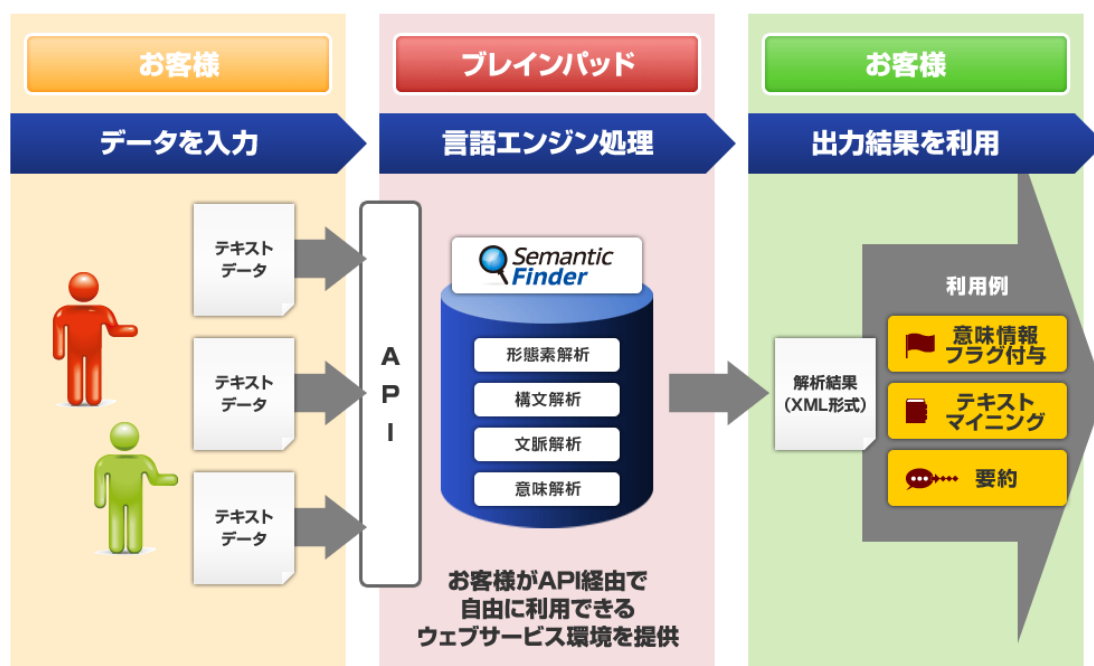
お客様

データを入力

テキストデータ

テキストデータ

テキストデータ

ブレインパッド

言語エンジン処理

API

Semantic Finder

形態素解析

構文解析

文脈解析

意味解析

お客様がAPI経由で自由に利用できるウェブサービス環境を提供

お客様

出力結果を利用

解析結果（XML形式）

利用例

意味情報フラグ付与

テキストマイニング

要約